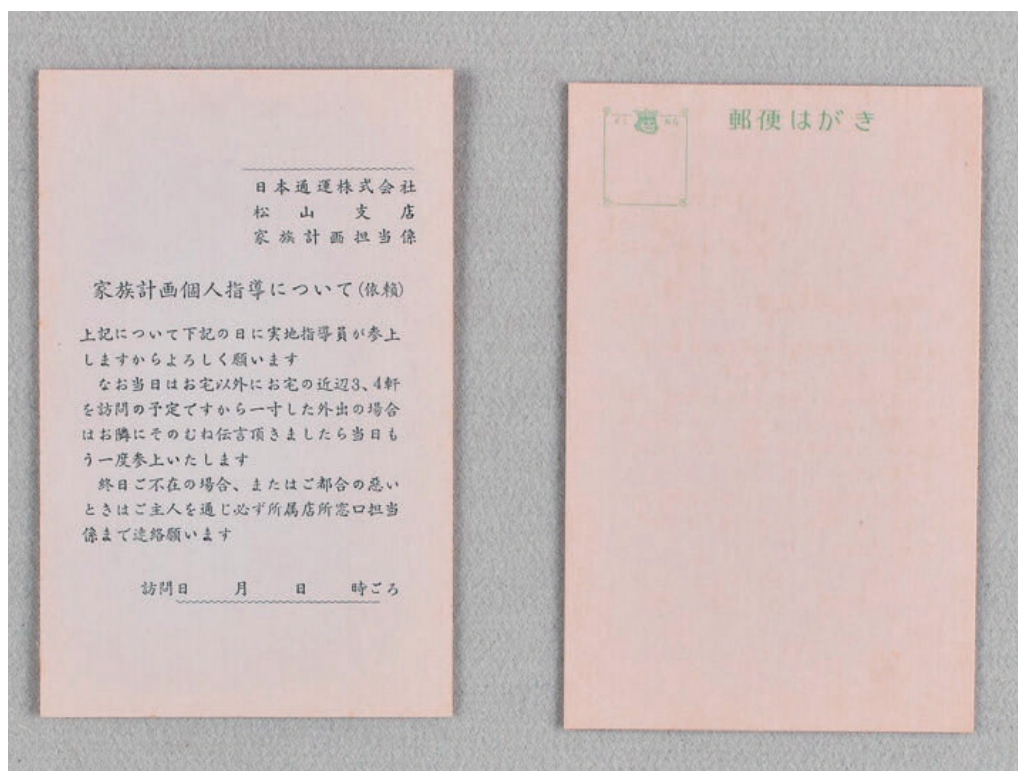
日本通運株式会社
松山支店
家族計画担当係

家族計画個人指導について(依頼)

上記について下記の日に実地指導員が参上しますからよろしく願います
なお当日はお宅以外にお宅の近辺3、4軒を訪問の予定ですから一寸した外出の場合はお隣にそのむね伝言頂きましたら当日もう一度参上いたします
終日ご不在の場合、またはご都合の悪いときはご主人を通じ必ず所属店所窓口担当係まで連絡願います

訪問日　月　日　時ごろ

郵便はがき